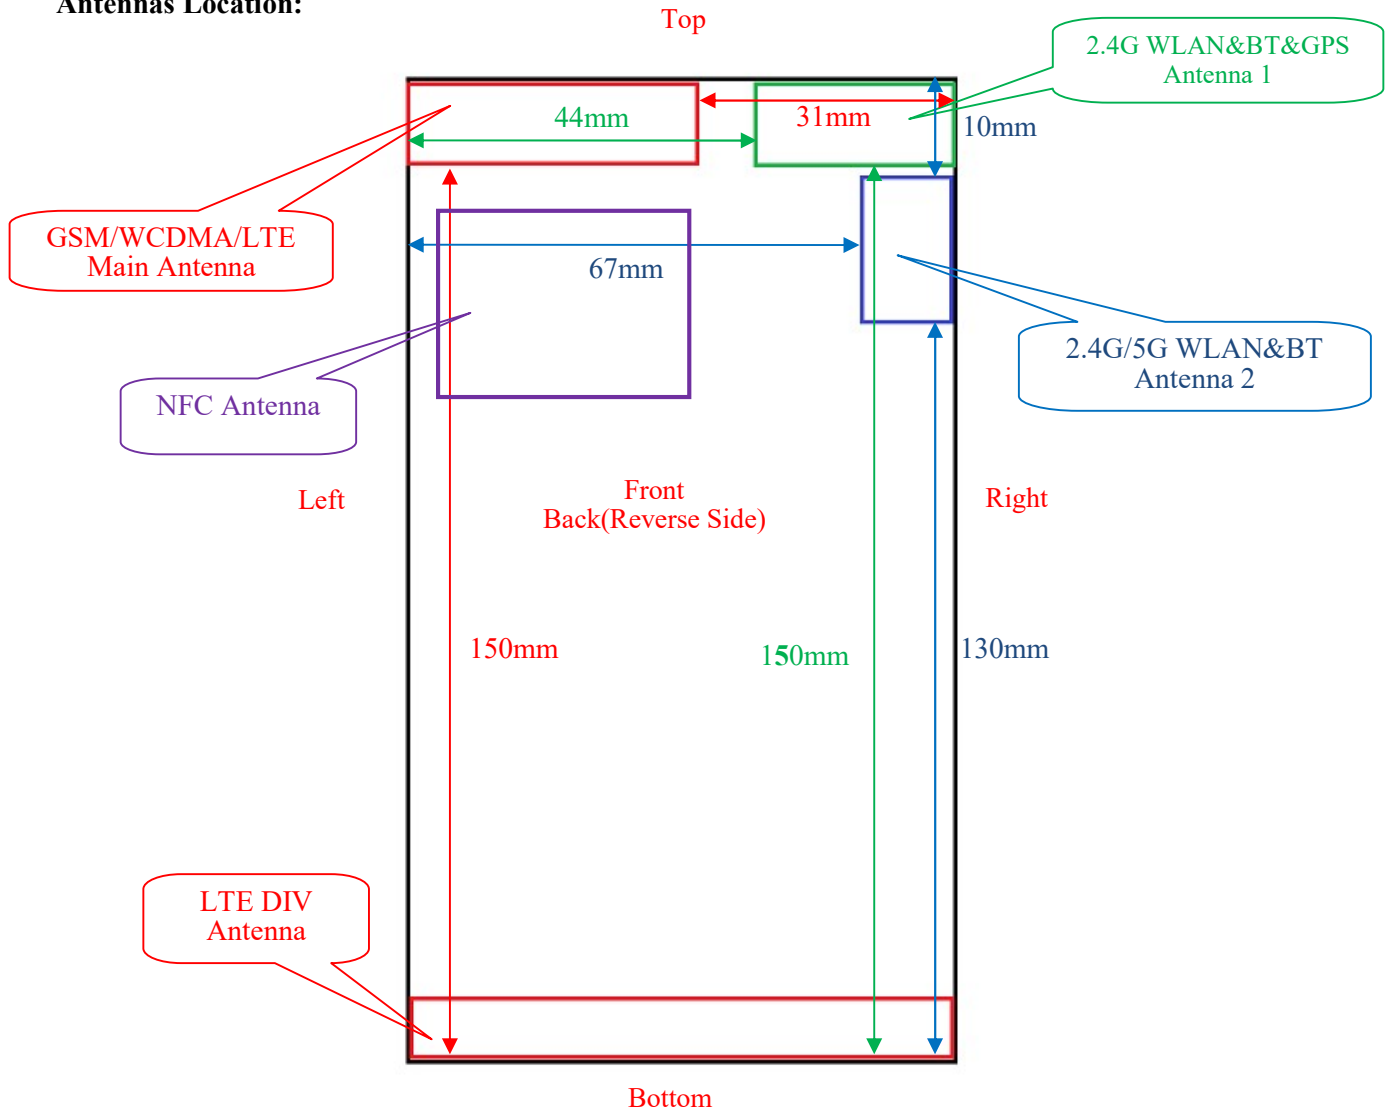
Antennas Location:

Top

2.4G WLAN&BT&GPS
Antenna 1

44mm

31mm

10mm

GSM/WCDMA/LTE
Main Antenna

67mm

2.4G/5G WLAN&BT
Antenna 2

NFC Antenna

Left

Front
Back(Reverse Side)

Right

150mm

150mm

130mm

LTE DIV
Antenna

Bottom